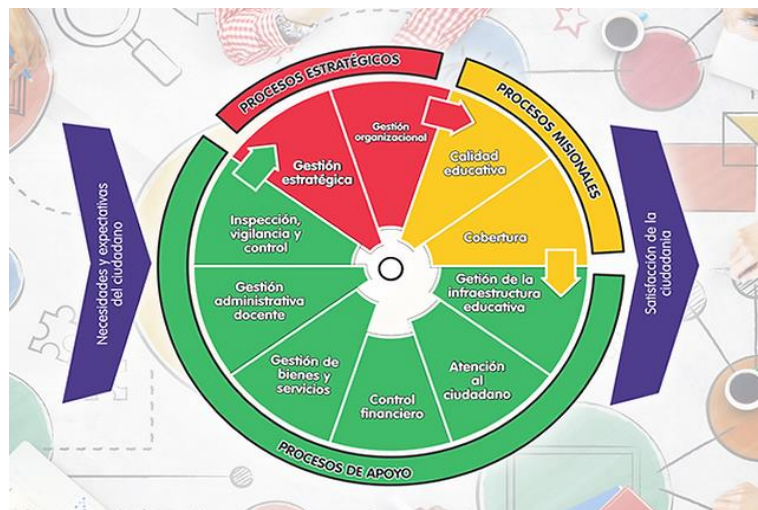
PROCESOS ESTRATÉGICOS

PROCESOS MISIONALES

Necesidades y expectativas del ciudadano

Gestión estratégica

Gestión organizacional

Calidad educativa

Cobertura

Getión de la infraestructura educativa

Atención al ciudadano

Control financiero

Gestión de bienes y servicios

Gestión administrativa docente

Inspección, vigilancia y control

PROCESOS DE APOYO

Satisfacción de la ciudadanía